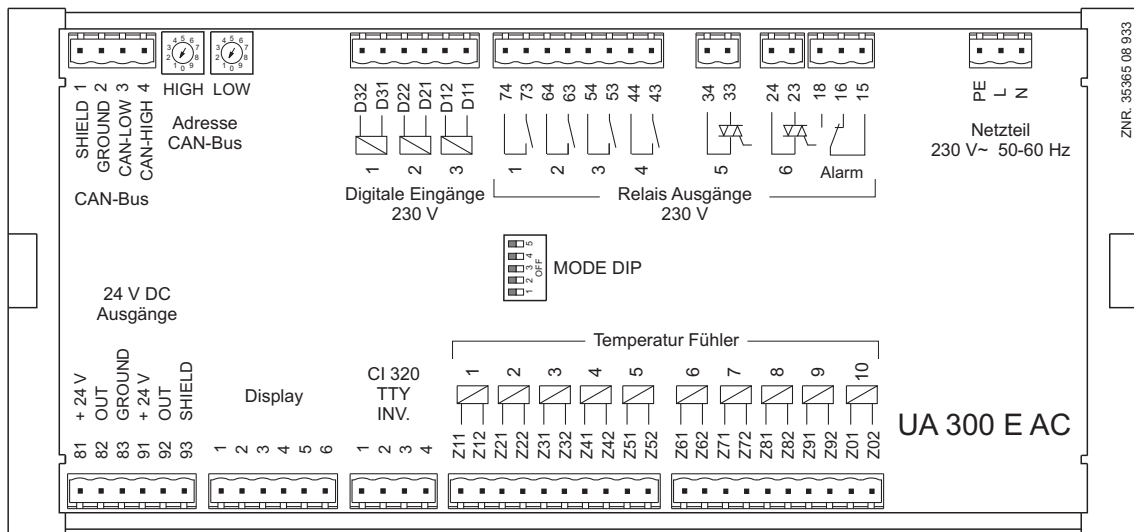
ZNR. 35365 08 933

SHIELD 1
GROUND 2
CAN-LOW 3
CAN-HIGH 4

CAN-Bus

HIGH LOW

Adresse
CAN-Bus

D32 D31 D22 D21 D12 D11

1 2 3

Digitale Eingänge
230 V

74 73 64 63 54 53 44 43 34 33 24 23 18 16 15

1 2 3 4 5 6

Alarm

Relais Ausgänge
230 V

PE L N

Netzteil
230 V~ 50-60 Hz

1 2 3 4 5 OFF

MODE DIP

24 V DC
Ausgänge

Temperatur Fühler

1 2 3 4 5 6 7 8 9 10

+ 24 V
OUT
GROUND
+ 24 V
OUT
SHIELD

81 82 83 91 92 93

Display

1 2 3 4 5 6

CI 320
TTY
INV.

1 2 3 4

Z11 Z12 Z21 Z22 Z31 Z32 Z41 Z42 Z51 Z52 Z61 Z62 Z71 Z72 Z81 Z82 Z91 Z92 Z01 Z02

UA 300 E AC